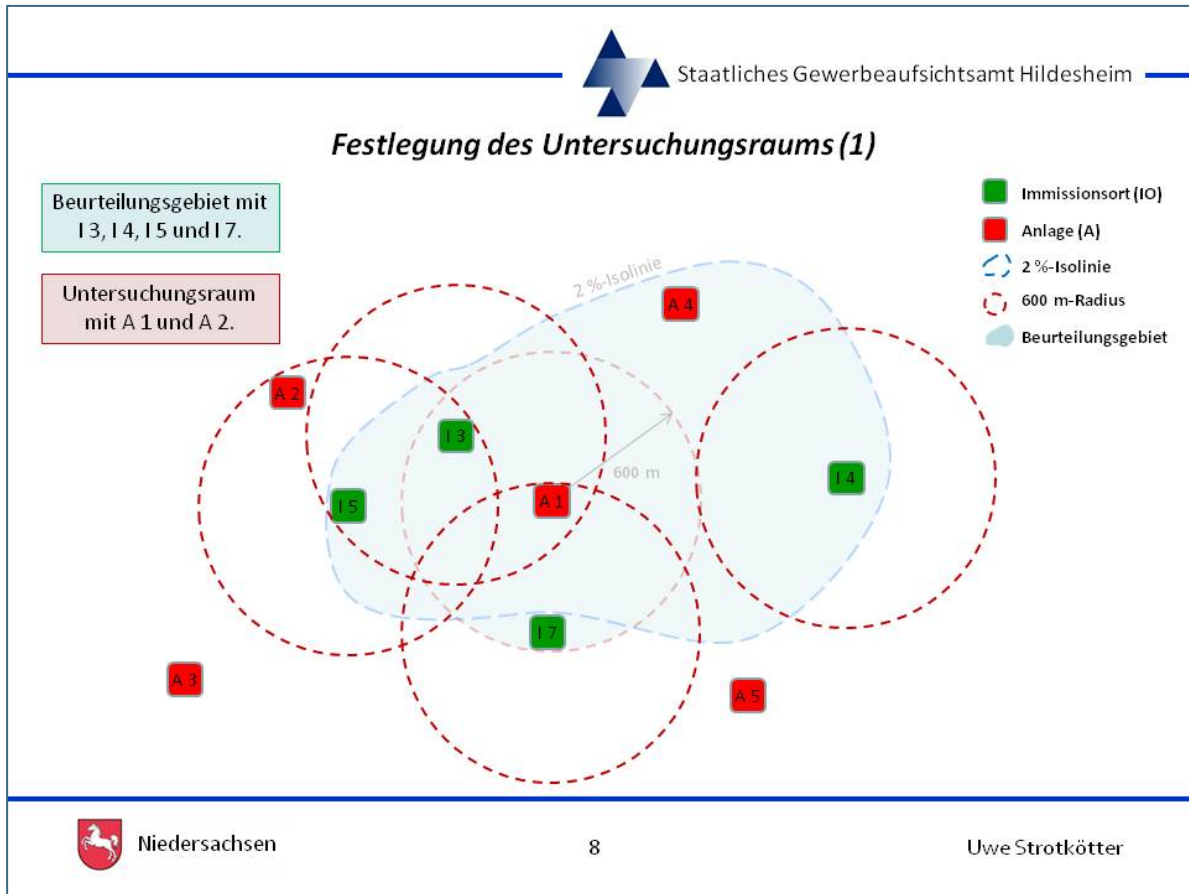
Staatliches Gewerbeaufsichtsamt Hildesheim

Festlegung des Untersuchungsraums (1)

Beurteilungsgebiet mit I 3, I 4, I 5 und I 7.

Untersuchungsraum mit A 1 und A 2.

Immissionsort (IO)
Anlage (A)
2 %-Isolinie
600 m-Radius
Beurteilungsgebiet

2 %-Isolinie

A 4
A 2
I 3
600 m
I 4
I 5
A 1
I 7
A 3
A 5

Niedersachsen

8

Uwe Strotkötter